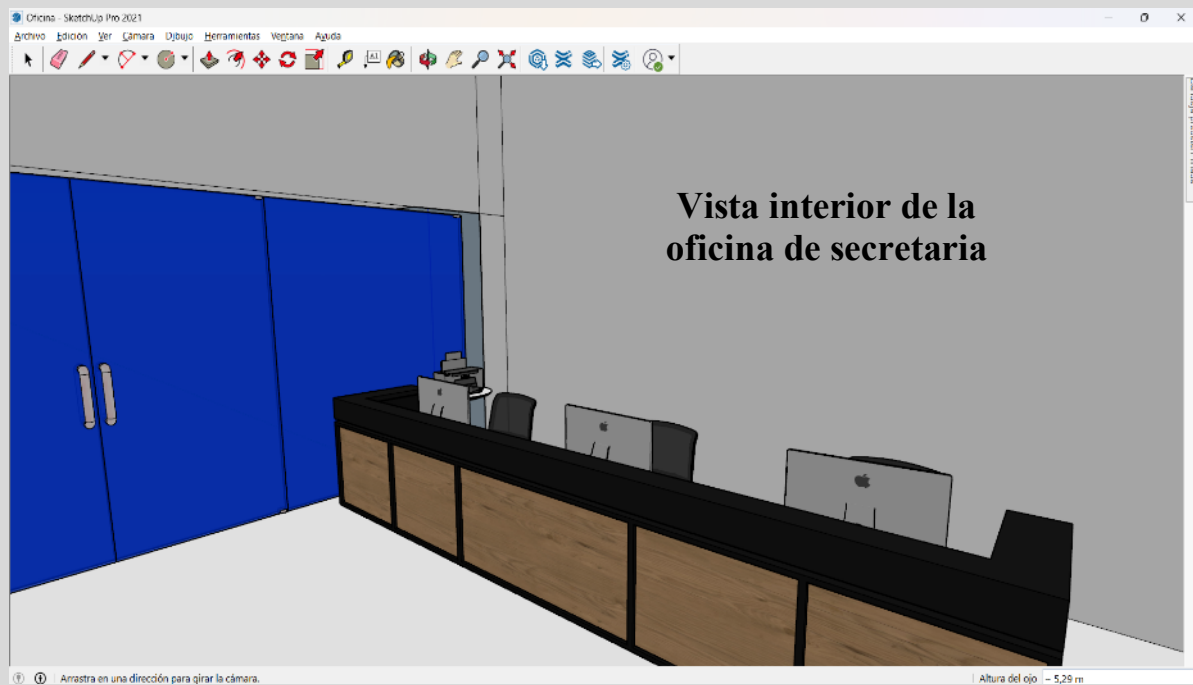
Oficina - SketchUp Pro 2021

Archivo Edición Ver Cámara Dibujo Herramientas Ventana Ayuda

Vista interior de la oficina de secretaria

Arrastra en una dirección para girar la cámara.

Altura del ojo ~ 5,29 m